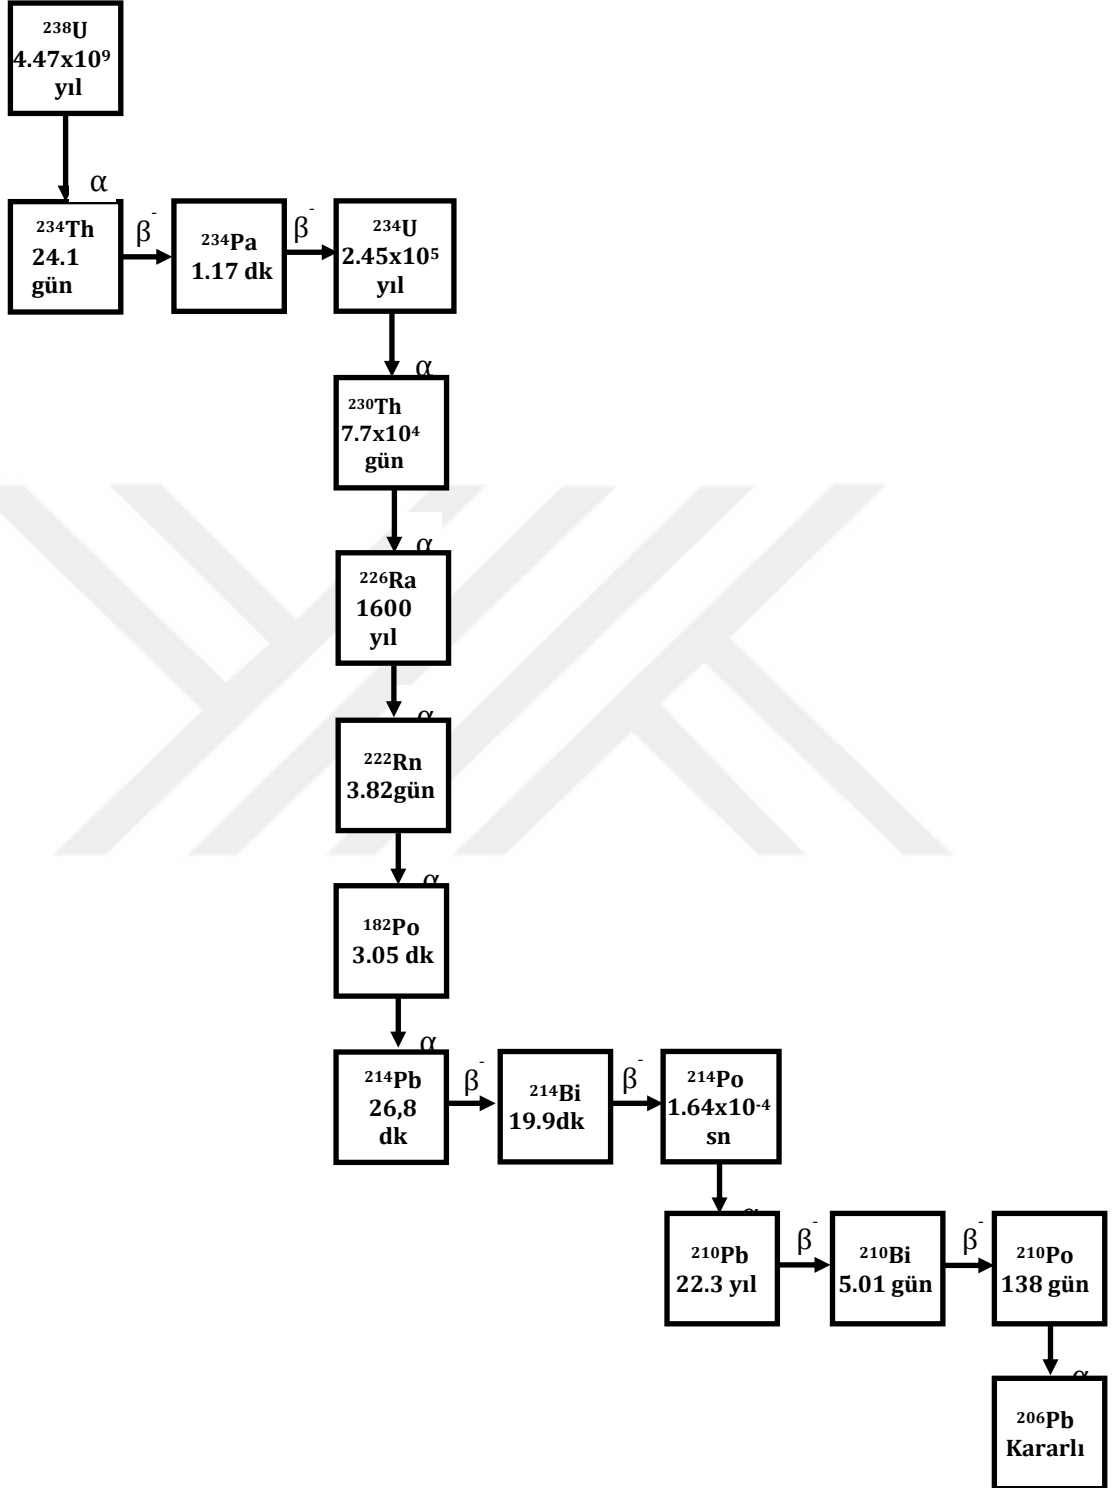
$^{238}$U
4.47x10$^{9}$
yıl

α

$^{234}$Th
24.1
gün

β$^{-}$

$^{234}$Pa
1.17 dk

β$^{-}$

$^{234}$U
2.45x10$^{5}$
yıl

α

$^{230}$Th
7.7x10$^{4}$
gün

α

$^{226}$Ra
1600
yıl

α

$^{222}$Rn
3.82gün

α

$^{182}$Po
3.05 dk

α

$^{214}$Pb
26,8
dk

β$^{-}$

$^{214}$Bi
19.9dk

β$^{-}$

$^{214}$Po
1.64x10$^{-4}$
sn

α

$^{210}$Pb
22.3 yıl

β$^{-}$

$^{210}$Bi
5.01 gün

β$^{-}$

$^{210}$Po
138 gün

α

$^{206}$Pb
Kararlı